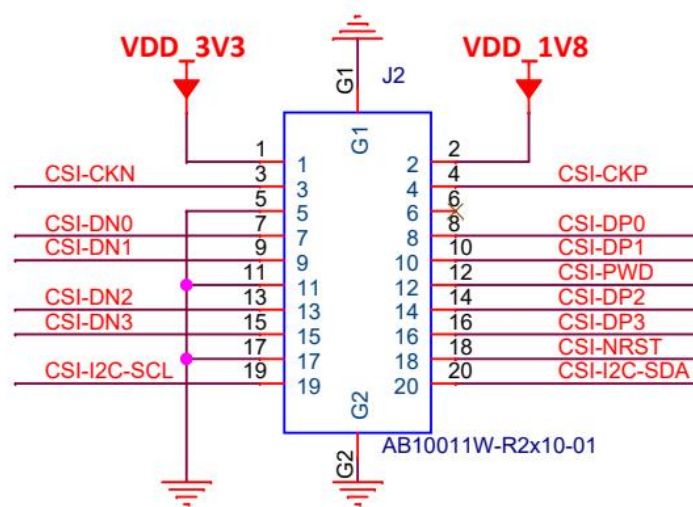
VDD_3V3

G1

J2

VDD_1V8

G1

| | | | | | |
|---|---|---|---|---|---|
| | 1 | 1 | 2 | 2 | |
| CSI-CKN | 3 | 3 | 4 | 4 | CSI-CKP |
| | 5 | 5 | 6 | 6 | |
| CSI-DN0 | 7 | 7 | 8 | 8 | CSI-DP0 |
| CSI-DN1 | 9 | 9 | 10 | 10 | CSI-DP1 |
| | 11 | 11 | 12 | 12 | CSI-PWD |
| CSI-DN2 | 13 | 13 | 14 | 14 | CSI-DP2 |
| CSI-DN3 | 15 | 15 | 16 | 16 | CSI-DP3 |
| | 17 | 17 | 18 | 18 | CSI-NRST |
| CSI-I2C-SCL | 19 | 19 | 20 | 20 | CSI-I2C-SDA |

G2

AB10011W-R2x10-01

G2